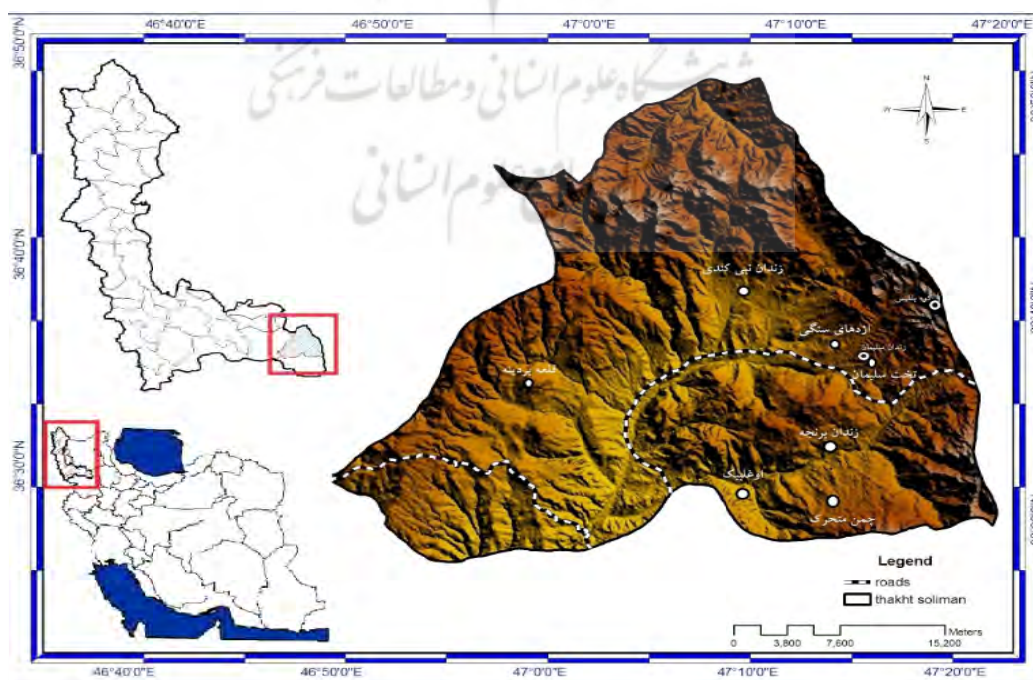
46°40'0"E 46°50'0"E 47°0'0"E 47°10'0"E 47°20'0"E

36°50'0"N
36°40'0"N
36°30'0"N

پژوهشگاه علوم انسانی و مطالعات فرهنگی
پرتال جامع علوم انسانی

N
W E
S

زندان تپی کلدی
اژدهای سنگی
زندان سلیمان
تخت سلیمان
قلعه بردینه
زندان پرنجه
اوغلیک
چمن متحرک

Legend
roads
thakht soliman

Meters
0 3,800 7,600 15,200

46°40'0"E 46°50'0"E 47°0'0"E 47°10'0"E 47°20'0"E